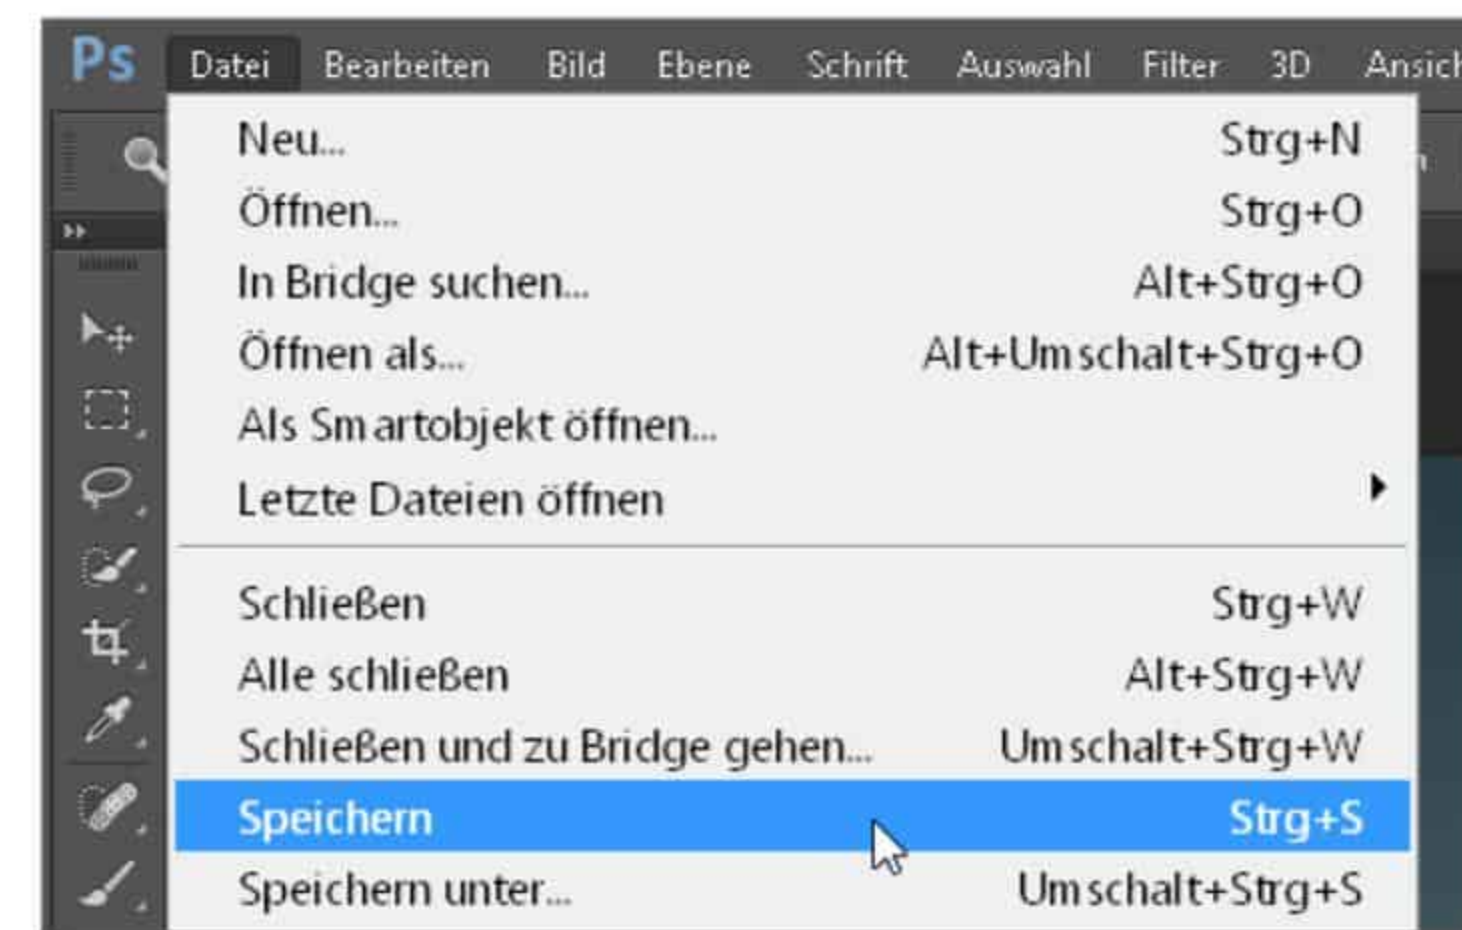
Ps Datei Bearbeiten Bild Ebene Schrift Auswahl Filter 3D Ansich

Neu... Strg+N
Öffnen... Strg+O
In Bridge suchen... Alt+Strg+O
Öffnen als... Alt+Umschalt+Strg+O
Als Smartobjekt öffnen...
Letzte Dateien öffnen

Schließen Strg+W
Alle schließen Alt+Strg+W
Schließen und zu Bridge gehen... Umschalt+Strg+W
Speichern Strg+S
Speichern unter... Umschalt+Strg+S